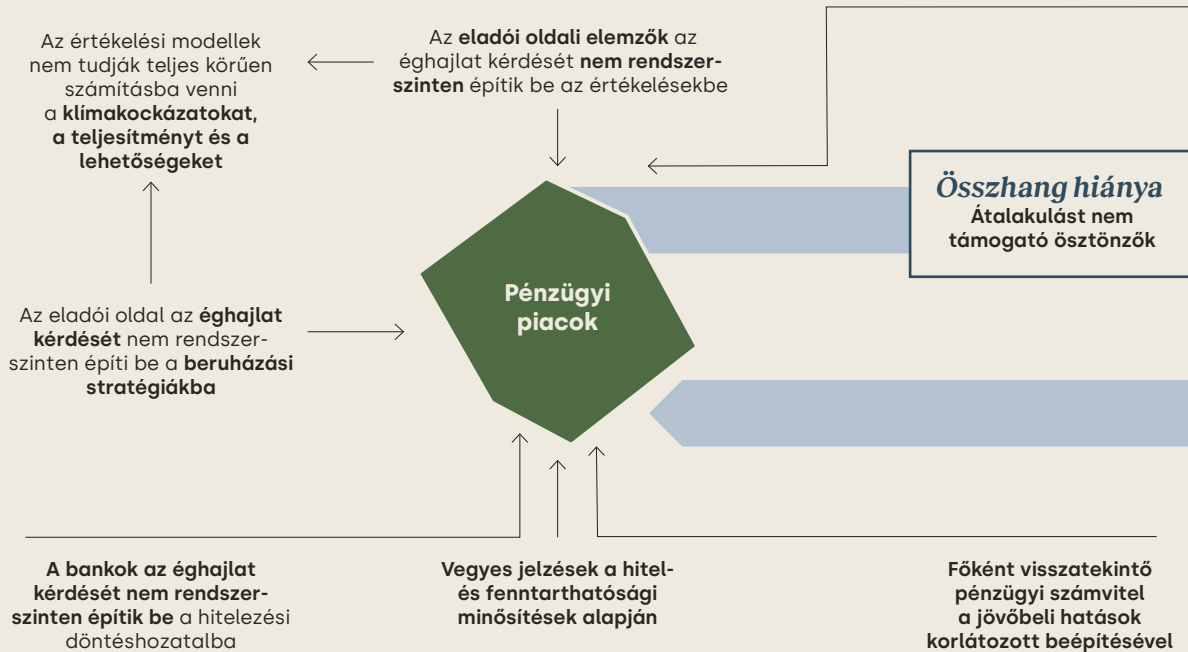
Az értékelési modellek nem tudják teljes körűen számításba venni a **klímakockázatokat, a teljesítményt és a lehetőségeket**

Az **eladói oldali elemzők** az éghajlat kérdését **nem rendszerszinten** építik be az értékelésekbe

*Összhang hiánya*
Átalakulást nem támogató ösztönzők

Az eladói oldal az **éghajlat kérdését** nem rendszerszinten építi be a **beruházási stratégiákba**

Pénzügyi piacok

**A bankok az éghajlat kérdését nem rendszerszinten építik be** a hitelezési döntéshozatalba

Vegyes jelzések a hitel- és fenntarthatósági minősítések alapján

Főként visszatekintő pénzügyi számvitel a jövőbeli hatások korlátozott beépítésével